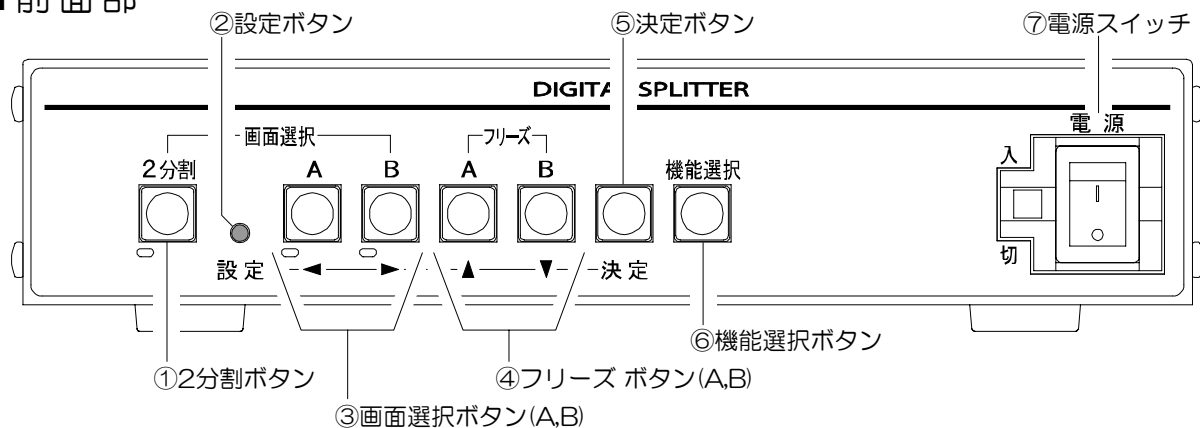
■前面部

②設定ボタン

⑤決定ボタン

⑦電源スイッチ

DIGITA SPLITTER

画面選択

フリーズ

電源

2分割

A

B

A

B

機能選択

入

I

O

切

設定

◄ ►

▲ ▼

決定

⑥機能選択ボタン

①2分割ボタン

④フリーズ ボタン(A,B)

③画面選択ボタン(A,B)